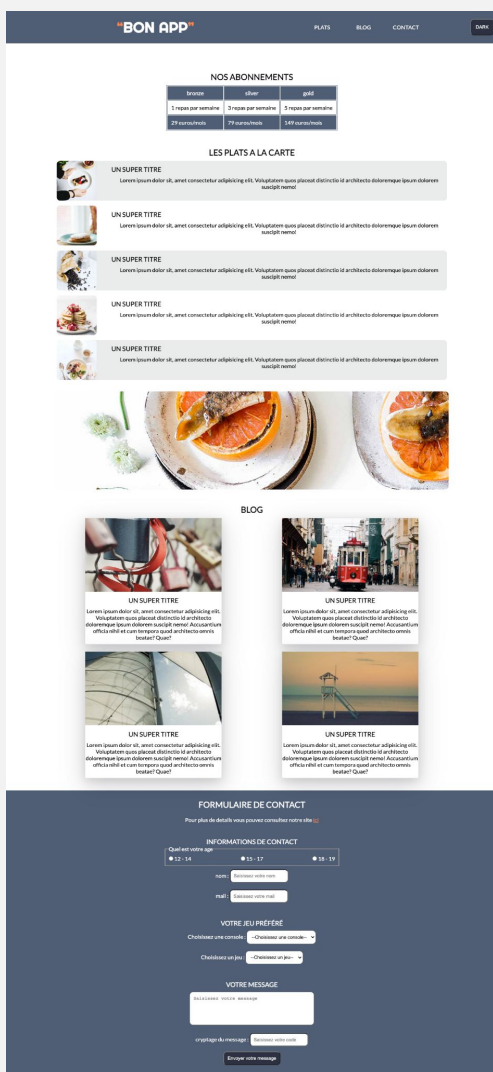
"BON APP"

PLATS BLOG CONTACT

DARK

NOS ABONNEMENTS

| bronze | silver | gold |
|---|---|---|
| 1 repas par semaine | 3 repas par semaine | 5 repas par semaine |
| 29 euros/mois | 79 euros/mois | 149 euros/mois |

LES PLATS A LA CARTE

UN SUPER TITRE
Lorem ipsum dolor sit, amet consectetur adipisicing elit. Voluptatem quos placeat distinctio id architecto doloremque ipsum dolorem suscipit nemo!

UN SUPER TITRE
Lorem ipsum dolor sit, amet consectetur adipisicing elit. Voluptatem quos placeat distinctio id architecto doloremque ipsum dolorem suscipit nemo!

UN SUPER TITRE
Lorem ipsum dolor sit, amet consectetur adipisicing elit. Voluptatem quos placeat distinctio id architecto doloremque ipsum dolorem suscipit nemo!

UN SUPER TITRE
Lorem ipsum dolor sit, amet consectetur adipisicing elit. Voluptatem quos placeat distinctio id architecto doloremque ipsum dolorem suscipit nemo!

UN SUPER TITRE
Lorem ipsum dolor sit, amet consectetur adipisicing elit. Voluptatem quos placeat distinctio id architecto doloremque ipsum dolorem suscipit nemo!

BLOG

UN SUPER TITRE
Lorem ipsum dolor sit, amet consectetur adipisicing elit. Voluptatem quos placeat distinctio id architecto doloremque ipsum dolorem suscipit nemo! Accusantium officia nihil et cum tempora quod architecto omnis beatae? Quae?

UN SUPER TITRE
Lorem ipsum dolor sit, amet consectetur adipisicing elit. Voluptatem quos placeat distinctio id architecto doloremque ipsum dolorem suscipit nemo! Accusantium officia nihil et cum tempora quod architecto omnis beatae? Quae?

UN SUPER TITRE
Lorem ipsum dolor sit, amet consectetur adipisicing elit. Voluptatem quos placeat distinctio id architecto doloremque ipsum dolorem suscipit nemo! Accusantium officia nihil et cum tempora quod architecto omnis beatae? Quae?

UN SUPER TITRE
Lorem ipsum dolor sit, amet consectetur adipisicing elit. Voluptatem quos placeat distinctio id architecto doloremque ipsum dolorem suscipit nemo! Accusantium officia nihil et cum tempora quod architecto omnis beatae? Quae?

FORMULAIRE DE CONTACT

Pour plus de details vous pouvez consultez notre site ici

INFORMATIONS DE CONTACT
Quel est votre age
12 - 14 15 - 17 18 - 19

nom : Saisissez votre nom

mail : Saisissez votre mail

VOTRE JEU PRÉFÉRÉ

Choisissez une console : --Choisissez une console--

Choisissez un jeu : --Choisissez un jeu--

VOTRE MESSAGE

Saisissez votre message

cryptage du message : Saisissez votre code

Envoyer votre message